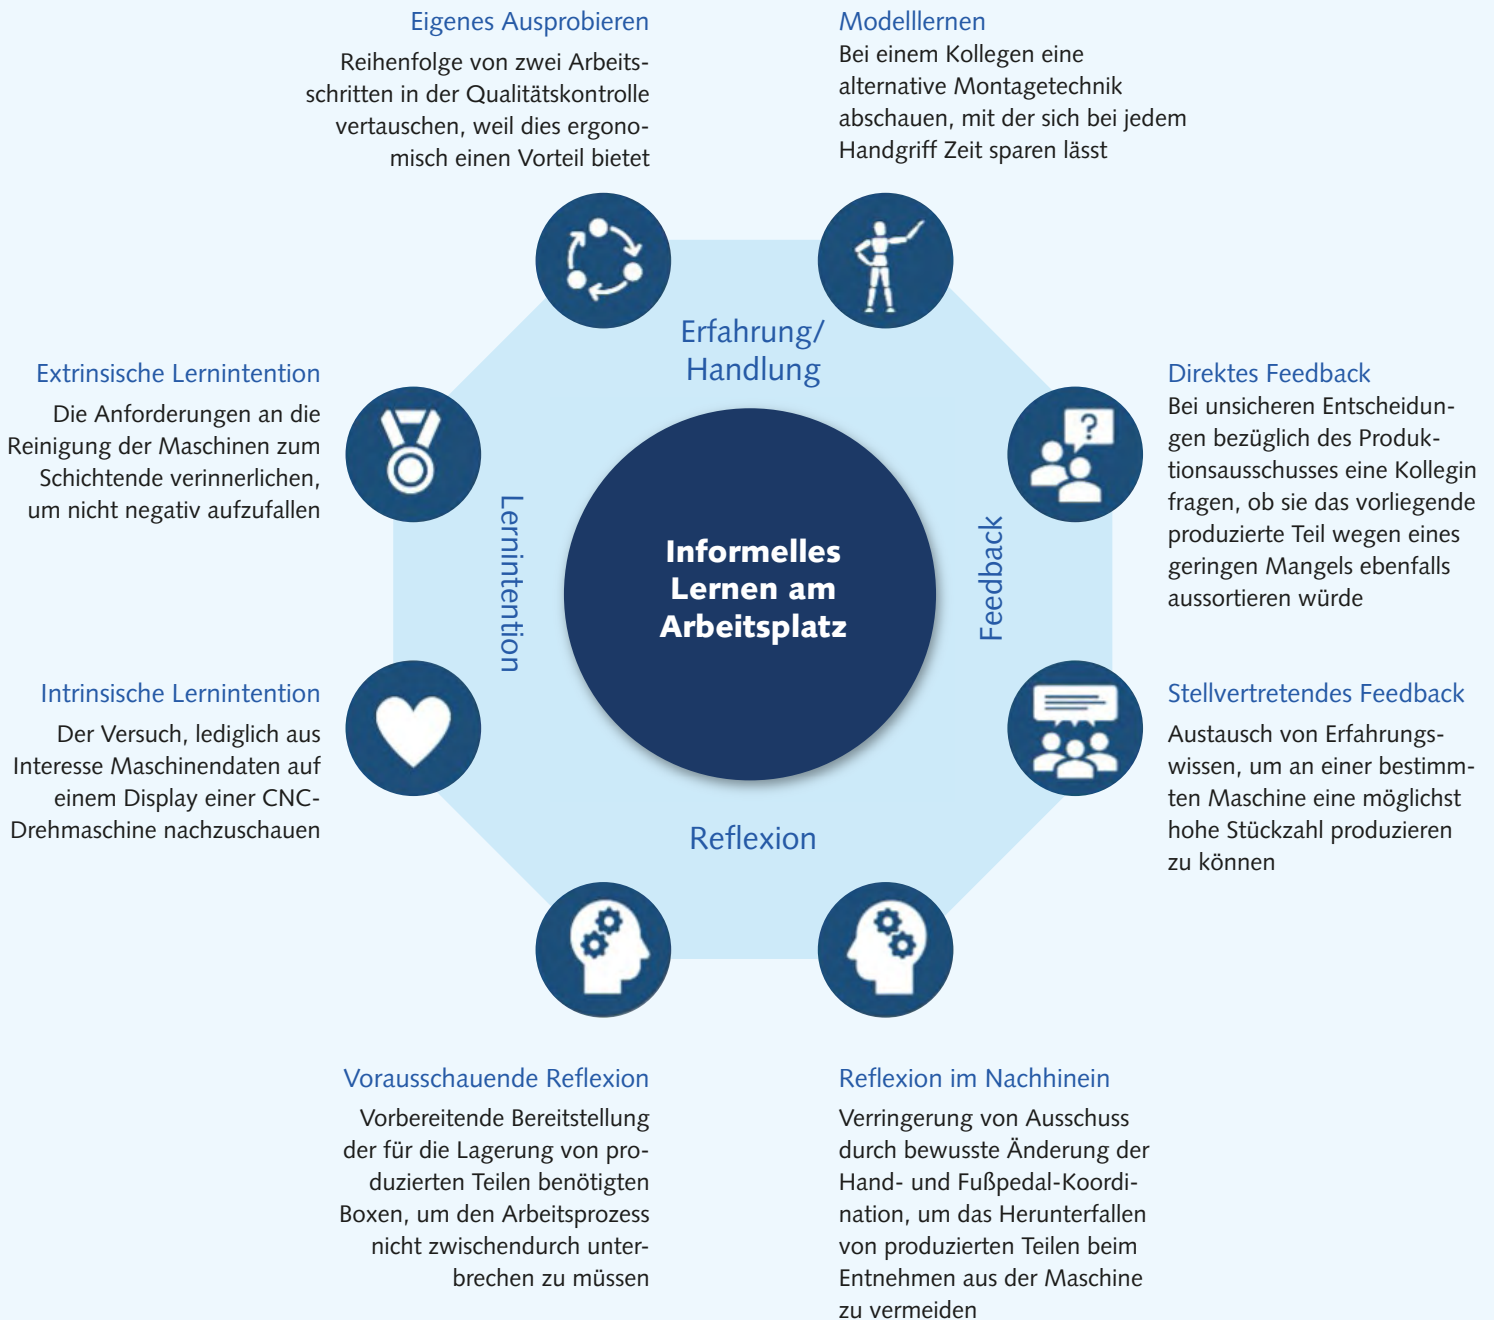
Eigenes Ausprobieren

Reihenfolge von zwei Arbeitsschritten in der Qualitätskontrolle vertauschen, weil dies ergonomisch einen Vorteil bietet

Modelllernen

Bei einem Kollegen eine alternative Montagetechnik abschauen, mit der sich bei jedem Handgriff Zeit sparen lässt

Erfahrung/ Handlung

Extrinsische Lernintention

Die Anforderungen an die Reinigung der Maschinen zum Schichtende verinnerlichen, um nicht negativ aufzufallen

Direktes Feedback

Bei unsicheren Entscheidungen bezüglich des Produktionsausschusses eine Kollegin fragen, ob sie das vorliegende produzierte Teil wegen eines geringen Mangels ebenfalls aussortieren würde

Lernintention

Informelles Lernen am Arbeitsplatz

Feedback

Intrinsische Lernintention

Der Versuch, lediglich aus Interesse Maschinendaten auf einem Display einer CNC-Drehmaschine nachzuschauen

Stellvertretendes Feedback

Austausch von Erfahrungswissen, um an einer bestimmten Maschine eine möglichst hohe Stückzahl produzieren zu können

Reflexion

Vorausschauende Reflexion

Vorbereitende Bereitstellung der für die Lagerung von produzierten Teilen benötigten Boxen, um den Arbeitsprozess nicht zwischendurch unterbrechen zu müssen

Reflexion im Nachhinein

Verringerung von Ausschuss durch bewusste Änderung der Hand- und Fußpedal-Koordination, um das Herunterfallen von produzierten Teilen beim Entnehmen aus der Maschine zu vermeiden